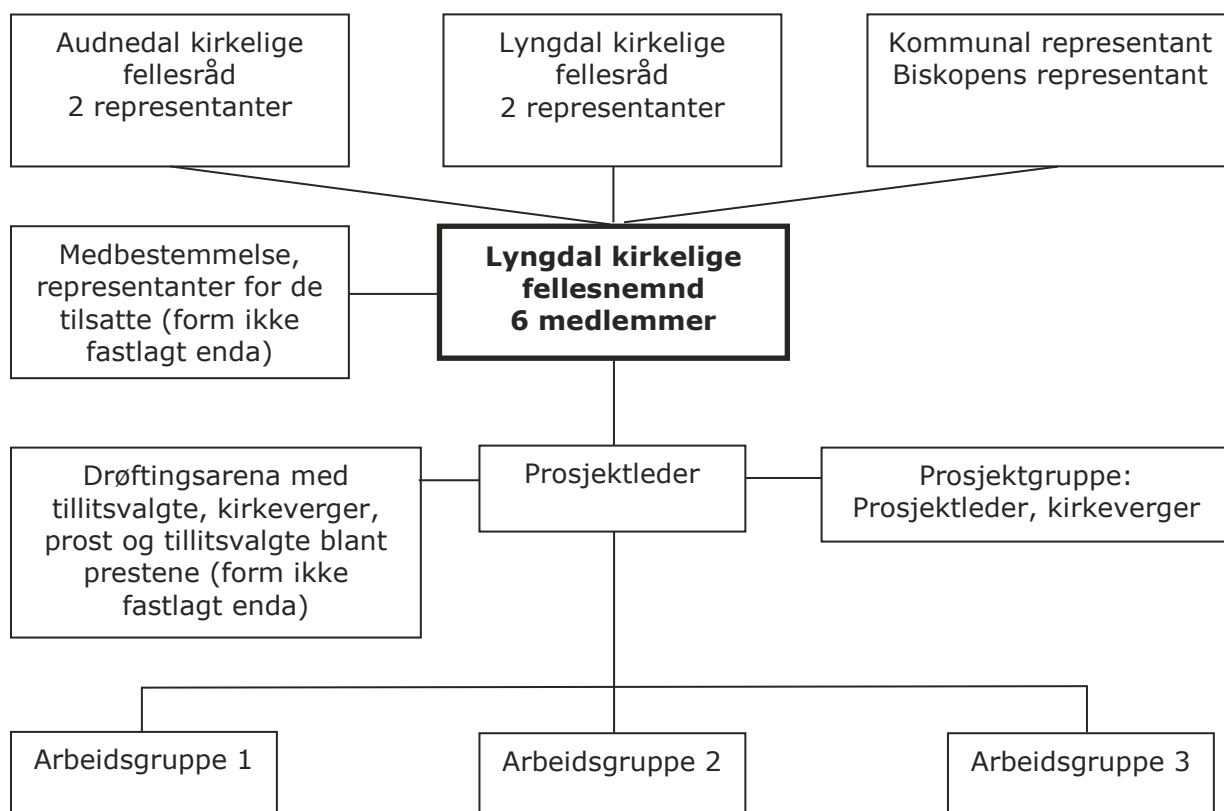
Audnedal kirkelige fellesråd
2 representanter

Lyngdal kirkelige fellesråd
2 representanter

Kommunal representant
Biskopens representant

Medbestemmelse, representanter for de tilsatte (form ikke fastlagt enda)

**Lyngdal kirkelige fellesnemnd**
**6 medlemmer**

Drøftingsarena med tillitsvalgte, kirkeverger, prost og tillitsvalgte blant prestene (form ikke fastlagt enda)

Prosjektleder

Prosjektgruppe:
Prosjektleder, kirkeverger

Arbeidsgruppe 1

Arbeidsgruppe 2

Arbeidsgruppe 3